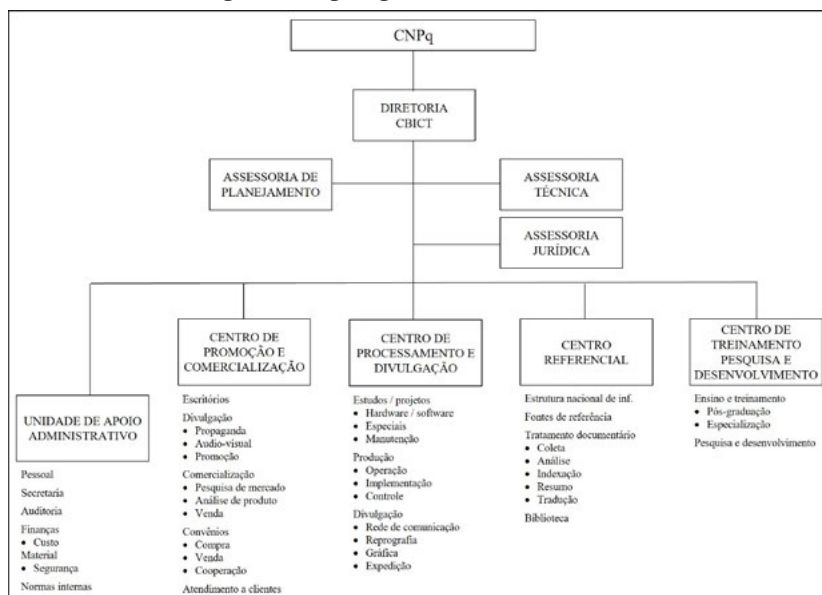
CNPq

DIRETORIA CBICT

ASSESSORIA DE PLANEJAMENTO

ASSESSORIA TÉCNICA

ASSESSORIA JURÍDICA

UNIDADE DE APOIO ADMINISTRATIVO

Pessoal
Secretaria
Auditoria
Finanças
• Custo
Material
• Segurança
Normas internas

CENTRO DE PROMOÇÃO E COMERCIALIZAÇÃO

Escritórios
Divulgação
• Propaganda
• Audio-visual
• Promoção
Comercialização
• Pesquisa de mercado
• Análise de produto
• Venda
Convênios
• Compra
• Venda
• Cooperação
Atendimento a clientes

CENTRO DE PROCESSAMENTO E DIVULGAÇÃO

Estudos / projetos
• Hardware / software
• Especiais
• Manutenção
Produção
• Operação
• Implementação
• Controle
Divulgação
• Rede de comunicação
• Reprografia
• Gráfica
• Expedição

CENTRO REFERENCIAL

Estrutura nacional de inf.
Fontes de referência
Tratamento documentário
• Coleta
• Análise
• Indexação
• Resumo
• Tradução
Biblioteca

CENTRO DE TREINAMENTO PESQUISA E DESENVOLVIMENTO

Ensino e treinamento
• Pós-graduação
• Especialização
Pesquisa e desenvolvimento